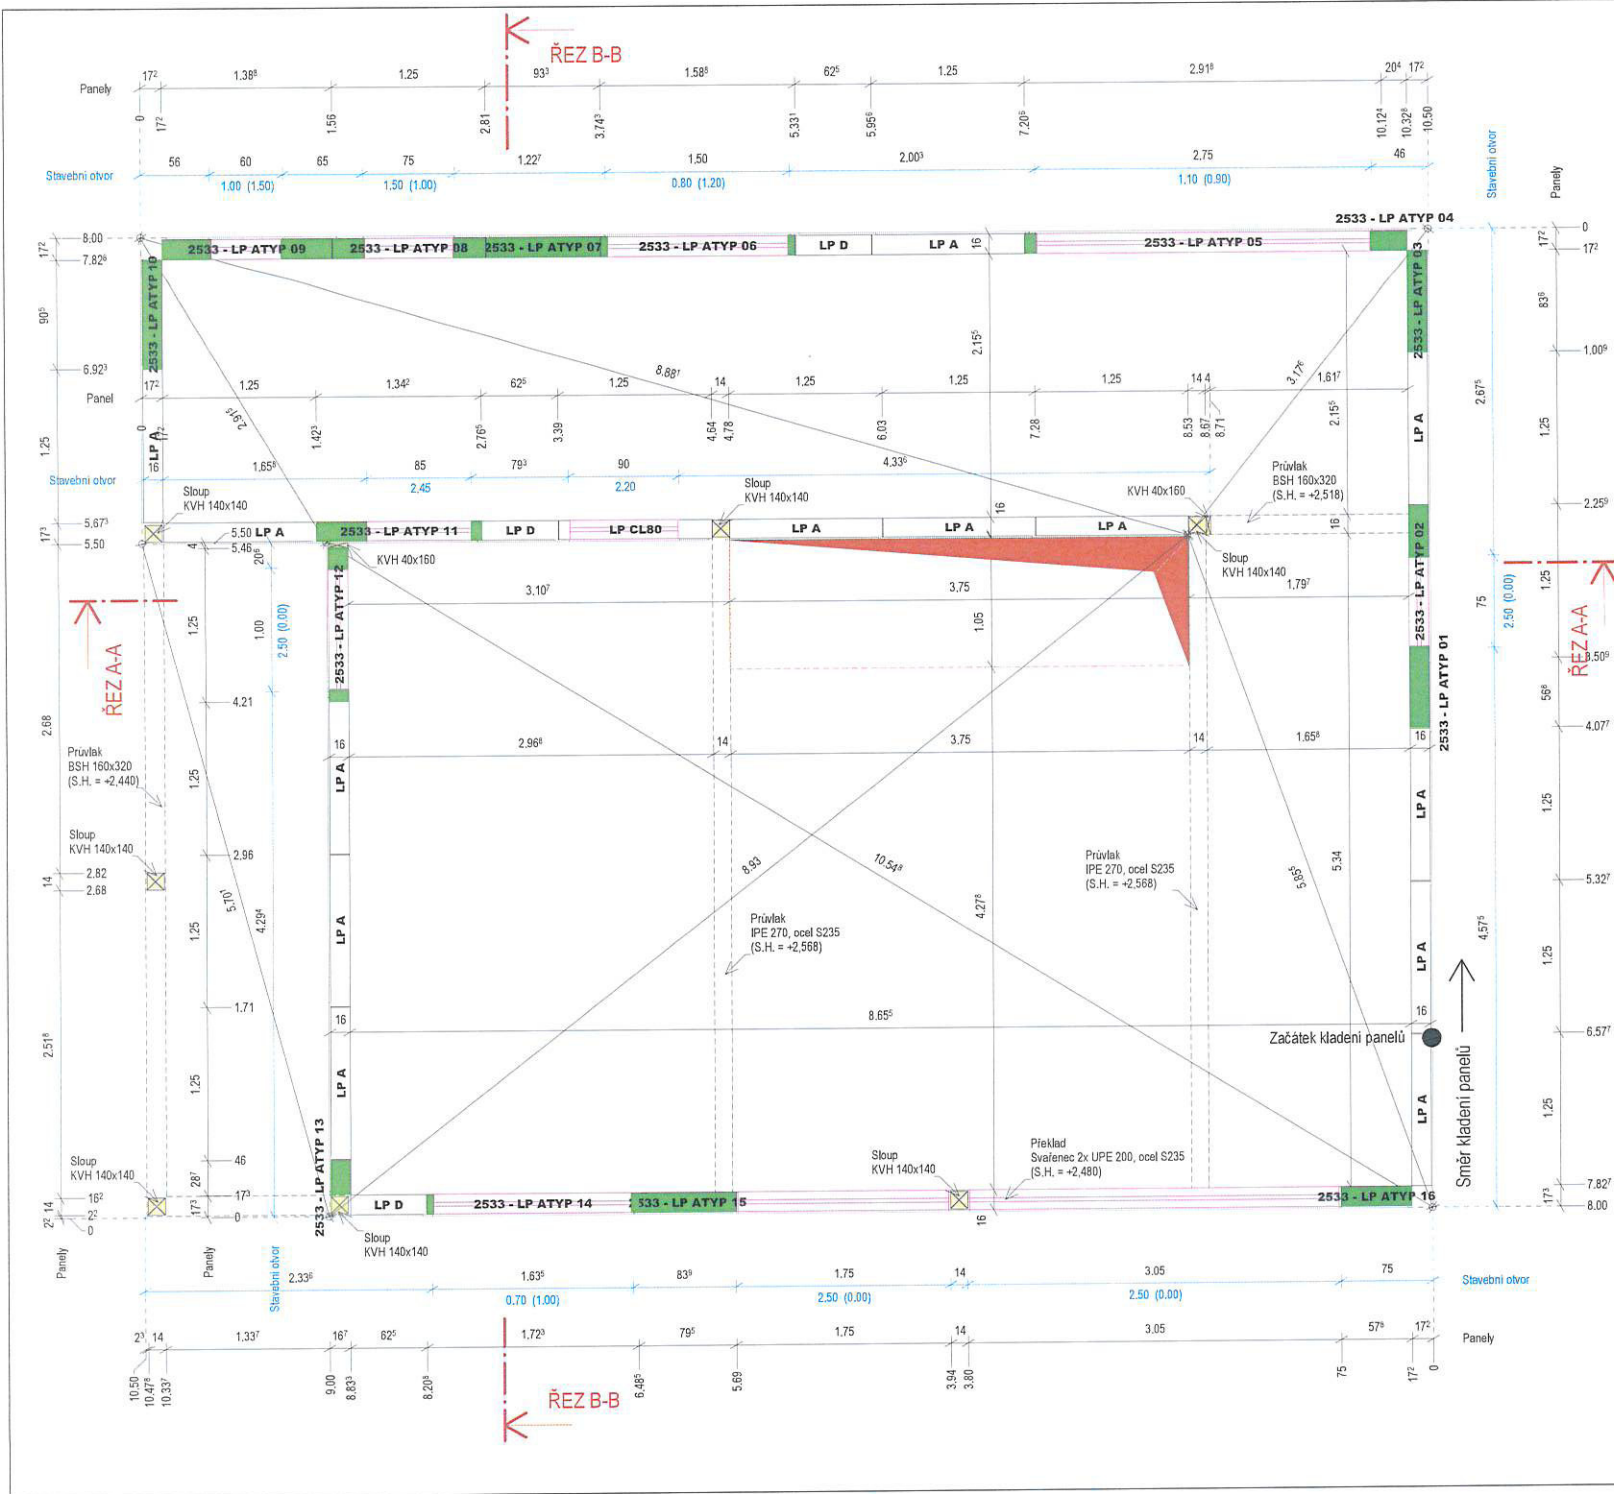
ŘEZ B-B

Panely
$17^2$ $1,38^8$ 1,25 $93^3$ $1,58^8$ $62^5$ 1,25 $2,91^8$ $20^4$ $17^2$
0 $17^2$ 1,56 2,81 $3,74^3$ $5,33^1$ $5,95^6$ $7,20^6$ $10,12^4$ $10,32^8$ 10,50

Stavební otvor
56 60 65 75 $1,22^7$ 1,50 $2,00^3$ 2,75 46
1.00 (1.50) 1.50 (1.00) 0.80 (1.20) 1.10 (0.90)

Stavební otvor
Panely

2533 - LP ATYP 04
2533 - LP ATYP 09
2533 - LP ATYP 08
2533 - LP ATYP 07
2533 - LP ATYP 06
LP D
LP A
16
2533 - LP ATYP 05
2533 - LP ATYP 10
2533 - LP ATYP 03

8,00
$7,82^8$
$90^5$
$6,92^3$
$17^2$
1,25
0
$17^2$
$83^6$
$1,00^9$

Panel
$17^2$ 1,25 $1,34^2$ $62^5$ 1,25 14 1,25 1,25 1,25 14 4 $1,61^7$
$2,97^5$ $1,42^3$ $2,76^5$ 3,39 4,64 4,78 6,03 7,28 8,53 8,67 8,71
$8,88^1$
$2,15^5$
$3,17^6$
$2,15^5$
$2,67^5$

LP A
16
Stavební otvor
$1,65^8$ 85 $79^3$ 90 $4,33^6$
2,45 2,20

Sloup KVH 140x140
Sloup KVH 140x140
KVH 40x160
Průvlak BSH 160x320 (S.H. = +2,518)
$2,25^9$

$5,67^3$
5,50
$17^3$
5,50 LP A
$5,46^3$
4
$20^6$
2533 - LP ATYP 11
LP D
LP CL80
LP A
LP A
LP A
16
16
2533 - LP ATYP 02
KVH 40x160
Sloup KVH 140x140

2533 - LP ATYP 12
$3,10^7$
3,75
$1,79^7$
1,05
1,25
1,00
2,50 (0.00)
ŘEZ A-A
75
2,50 (0.00)
1,25
ŘEZ A-A
$8,50^9$
$56^8$

4,21
2,68
16
LP A
$2,96^8$
14
3,75
14
$1,65^8$
16
2533 - LP ATYP 01
$4,07^7$

Průvlak BSH 160x320 (S.H. = +2,440)
1,25

Sloup KVH 140x140
2,96
14
2,82
2,68
LP A
$8,93$
$10,54^8$
Průvlak IPE 270, ocel S235 (S.H. = +2,568)
$5,85^5$
5,34
1,25
$5,32^7$

1,25
$5,70^1$
$4,29^4$
LP A
$4,27^8$
Průvlak IPE 270, ocel S235 (S.H. = +2,568)
$4,57^5$
LP A
1,25

1,71
16
$8,65^5$
16
Začátek kladení panelů
$6,57^7$
$2,51^8$
1,25
LP A
LP A
Směr kladení panelů
1,25

Sloup KVH 140x140
46
$28^7$
$16^2$
$17^3$
$2^2$
0
$17^3$
0
$2^2$ 14
2533 - LP ATYP 13
LP D
2533 - LP ATYP 14
2533 - LP ATYP 15
Sloup KVH 140x140
Překlad Svařenec 2x UPE 200, ocel S235 (S.H. = +2,480)
2533 - LP ATYP 16
$7,82^7$
8,00
$17^3$
16
Sloup KVH 140x140

Panely
Panely
Stavební otvor
$2,33^6$ $1,63^6$ $83^9$ 1,75 14 3,05 75
Stavební otvor
0.70 (1.00) 2,50 (0.00) 2,50 (0.00)

$2^3$ 14 $1,33^7$ $16^7$ $62^5$ $1,72^3$ $79^5$ 1,75 14 3,05 $57^8$ $17^2$
Panely
10,50 $10,47^8$ $10,33^7$ 9,00 $8,83^3$ $8,20^8$ $6,48^5$ 5,69 3,94 3,80 75 $17^2$ 0

ŘEZ B-B